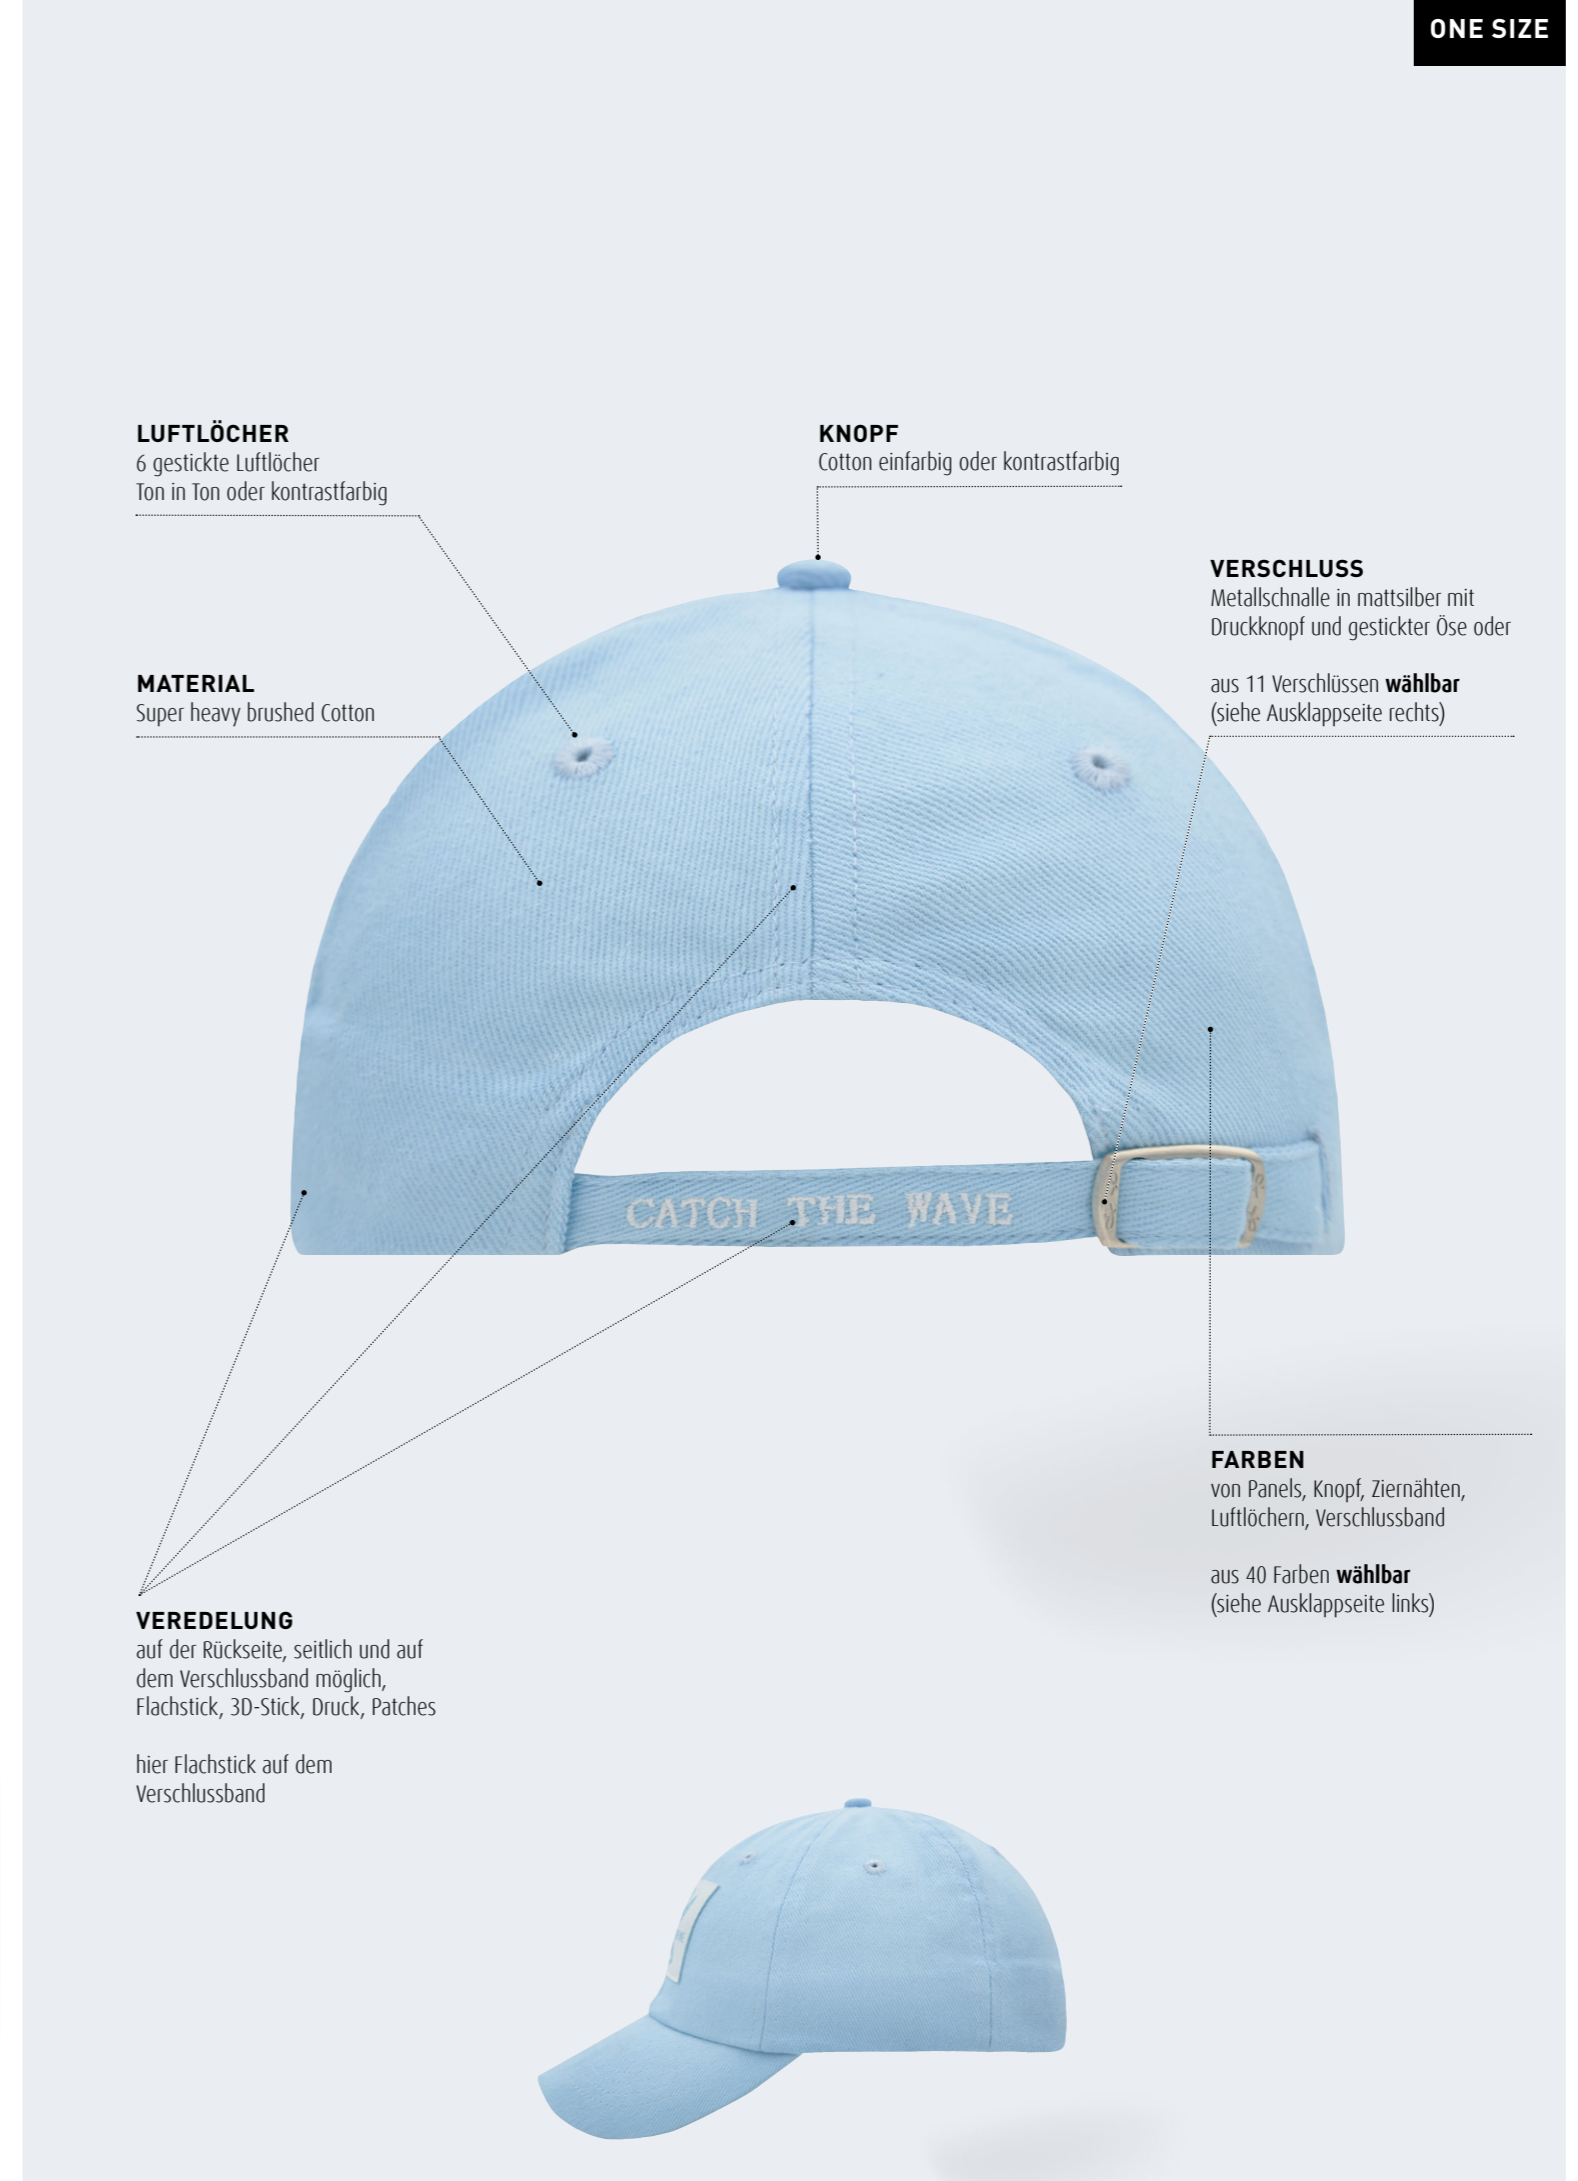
ONE SIZE

LUFTLÖCHER
6 gestickte Luftlöcher
Ton in Ton oder kontrastfarbig

KNOPF
Cotton einfarbig oder kontrastfarbig

VERSCHLUSS
Metallschnalle in mattsilber mit Druckknopf und gestickter Öse oder

aus 11 Verschlüssen **wählbar**
(siehe Ausklappseite rechts)

MATERIAL
Super heavy brushed Cotton

CATCH THE WAVE

FARBEN
von Panels, Knopf, Ziernähten, Luftlöchern, Verschlussband

aus 40 Farben **wählbar**
(siehe Ausklappseite links)

VEREDELUNG
auf der Rückseite, seitlich und auf dem Verschlussband möglich, Flachstick, 3D-Stick, Druck, Patches

hier Flachstick auf dem Verschlussband